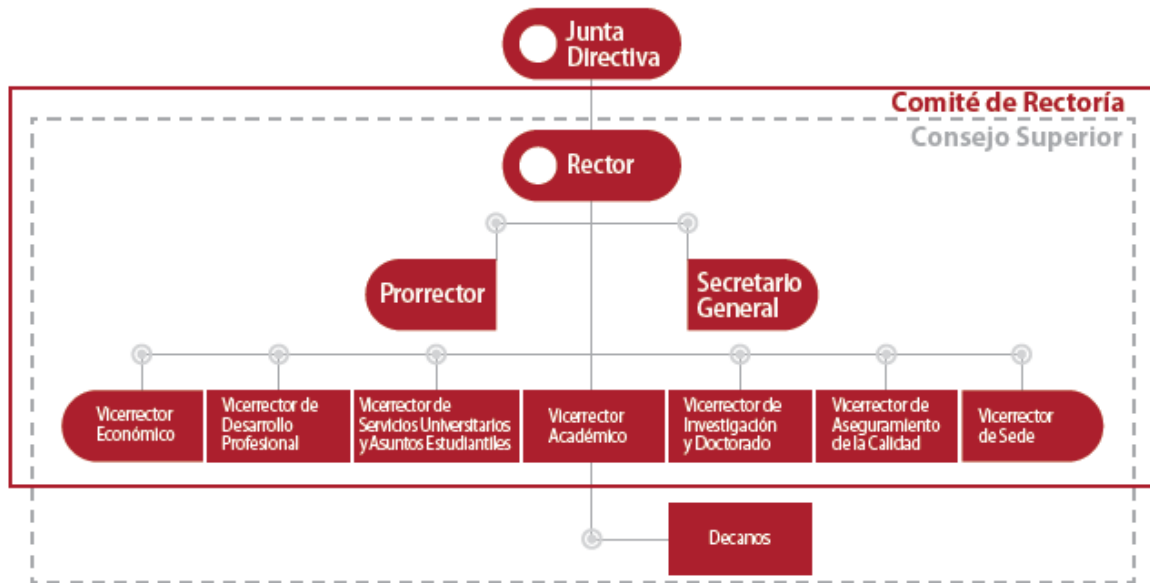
Junta Directiva

Comité de Rectoría

Consejo Superior

Rector

Prorrector

Secretario General

Vicerrector Económico

Vicerrector de Desarrollo Profesional

Vicerrector de Servicios Universitarios y Asuntos Estudiantiles

Vicerrector Académico

Vicerrector de Investigación y Doctorado

Vicerrector de Aseguramiento de la Calidad

Vicerrector de Sede

Decanos